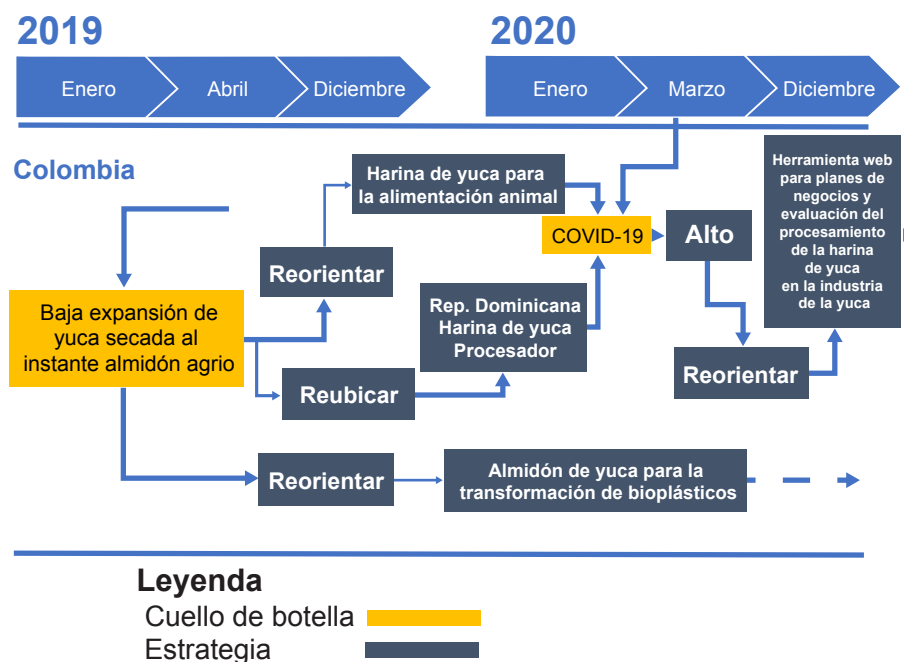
2019

Enero
Abril
Diciembre

2020

Enero
Marzo
Diciembre

Colombia

Harina de yuca para la alimentación animal

COVID-19

Alto

Herramienta web para planes de negocios y evaluación del procesamiento de la harina de yuca en la industria de la yuca

Reorientar

Rep. Dominicana Harina de yuca Procesador

Baja expansión de yuca secada al instante almidón agrio

Reubicar

Reorientar

Reorientar

Almidón de yuca para la transformación de bioplásticos

Leyenda
Cuello de botella
Estrategia